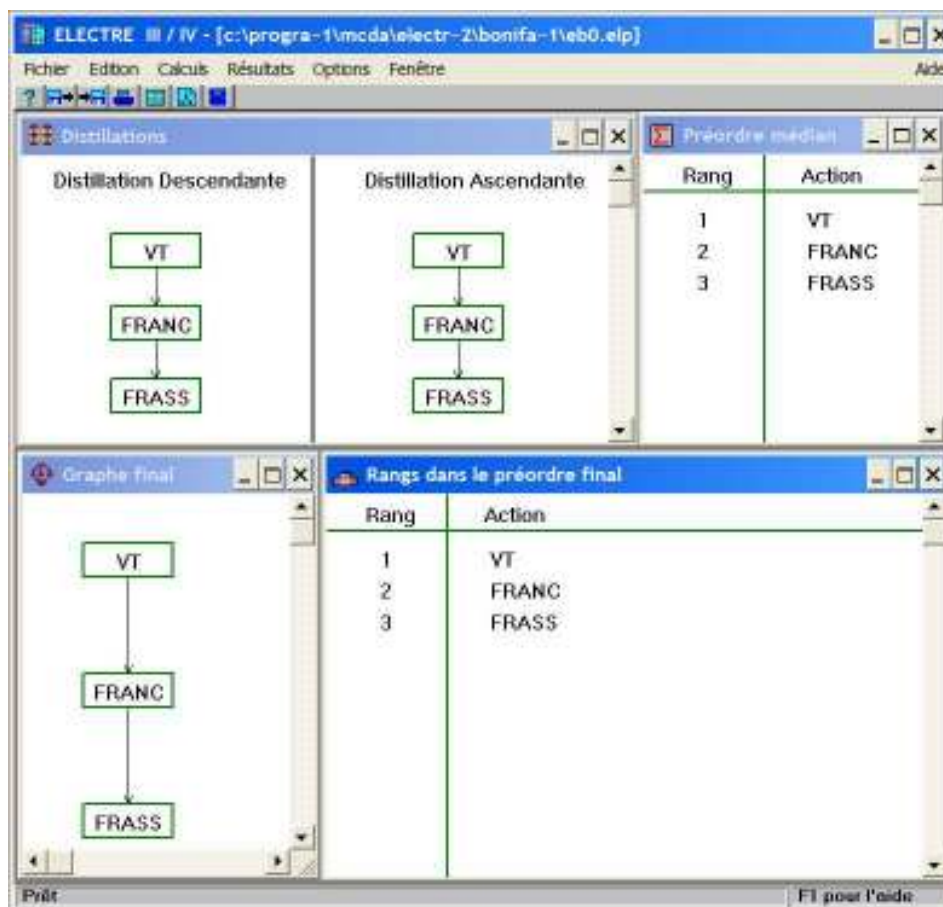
ELECTRE III / IV - [c:\progra~1\mcda\electr~2\bonifa~1\eb0.elp]

Fichier Edition Calculs Résultats Options Fenêtre Aide

?

Distillations

Distillation Descendante

VT

FRANC

FRASS

Distillation Ascendante

VT

FRANC

FRASS

Préordre médian

| Rang | Action |
|---|---|
| 1 | VT |
| 2 | FRANC |
| 3 | FRASS |

Graphe final

VT

FRANC

FRASS

Rangs dans le préordre final

| Rang | Action |
|---|---|
| 1 | VT |
| 2 | FRANC |
| 3 | FRASS |

Prêt

F1 pour l'aide